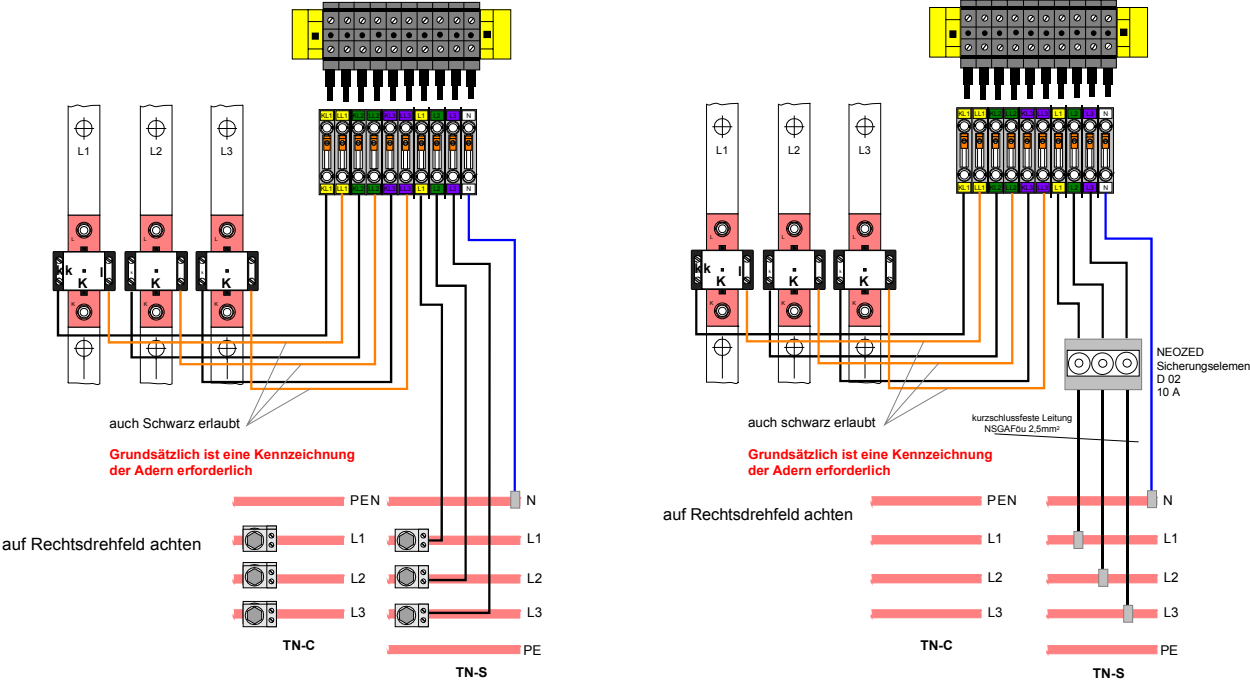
KL1 kL1 KL2 kL2 KL3 kL3 L1 L2 L3 N

L1 L2 L3

k K l

k K l

k K l

auch Schwarz erlaubt

Grundsätzlich ist eine Kennzeichnung der Adern erforderlich

PEN N

auf Rechtsdrehfeld achten

L1 L1

L2 L2

L3 L3

TN-C

PE

TN-S

KL1 kL1 KL2 kL2 KL3 kL3 L1 L2 L3 N

L1 L2 L3

k K l

k K l

k K l

NEOZED Sicherungselemen D 02 10 A

kurzschlussfeste Leitung NSGAFöu 2,5mm²

auch schwarz erlaubt

Grundsätzlich ist eine Kennzeichnung der Adern erforderlich

auf Rechtsdrehfeld achten

PEN N

L1 L1

L2 L2

L3 L3

TN-C

PE

TN-S